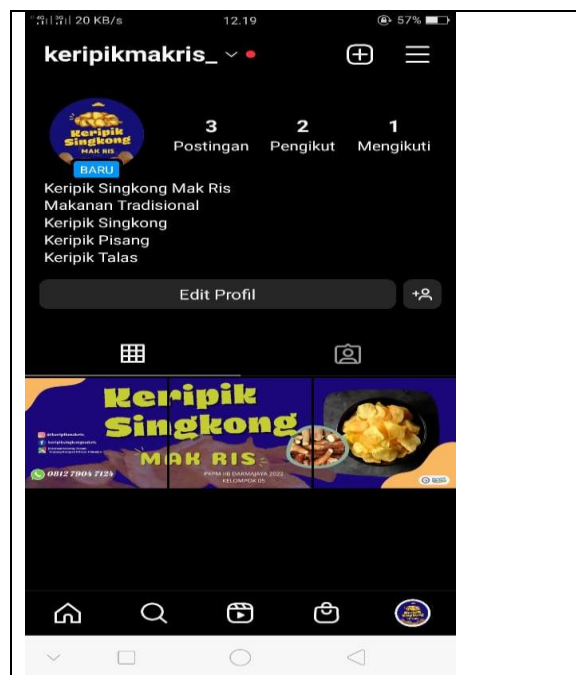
20 KB/s 12.19 57%

keripikmakris_

3 Postingan
2 Pengikut
1 Mengikuti

Keripik Singkong MAK RIS
BARU

Keripik Singkong Mak Ris
Makanan Tradisional
Keripik Singkong
Keripik Pisang
Keripik Talas

Edit Profil

Keripik Singkong
MAK RIS
0812 7904 7124
PKPM IIB DARMAJAYA 2022
KELOMPOK 05